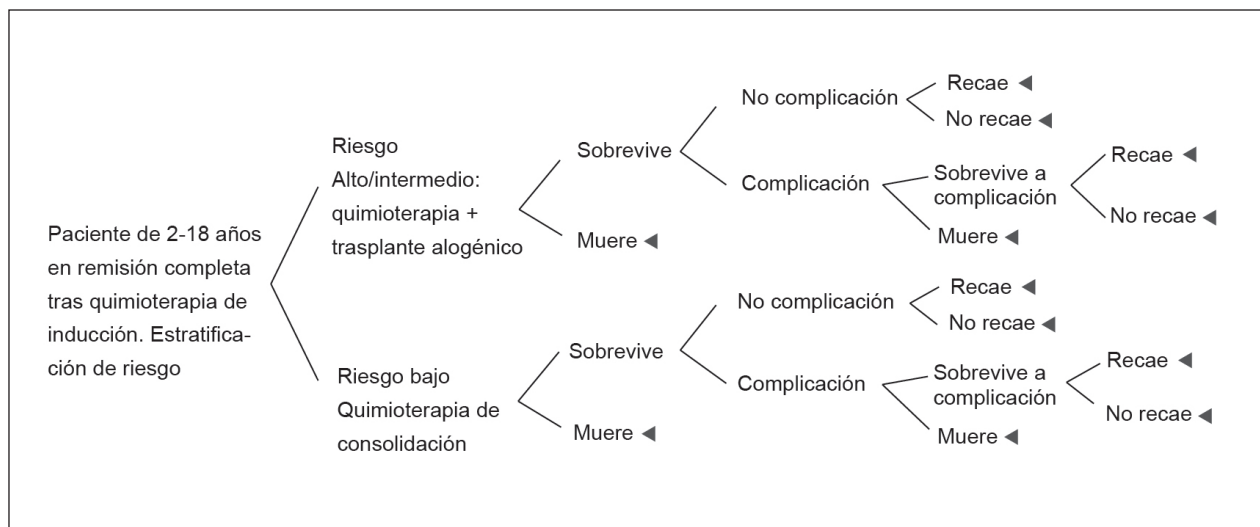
Paciente de 2-18 años en remisión completa tras quimioterapia de inducción. Estratificación de riesgo

Riesgo Alto/intermedio: quimioterapia + trasplante alogénico

Sobrevive

No complicación

Recae ◀

No recae ◀

Complicación

Sobrevive a complicación

Recae ◀

No recae ◀

Muere ◀

Muere ◀

Riesgo bajo Quimioterapia de consolidación

Sobrevive

No complicación

Recae ◀

No recae ◀

Complicación

Sobrevive a complicación

Recae ◀

No recae ◀

Muere ◀

Muere ◀